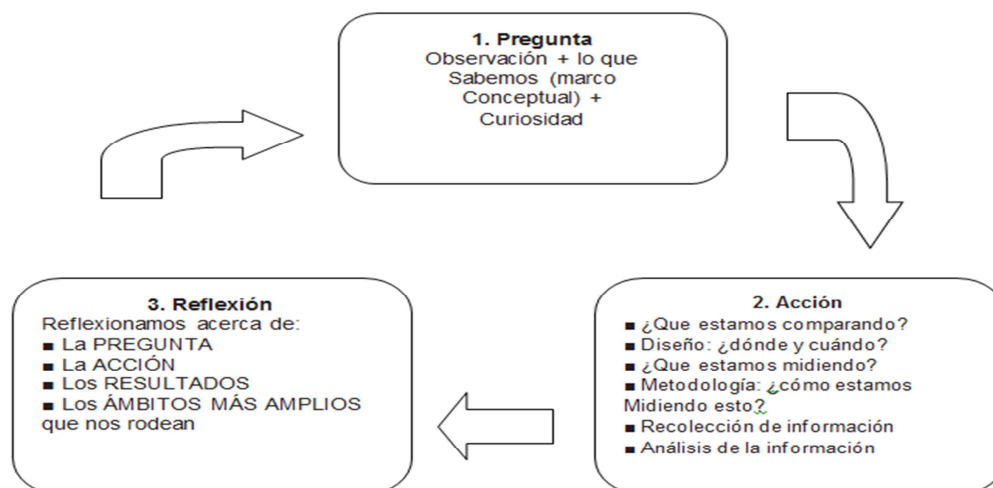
1. Pregunta
Observación + lo que Sabemos (marco Conceptual) + Curiosidad

2. Acción
■ ¿Que estamos comparando?
■ Diseño: ¿dónde y cuándo?
■ ¿Que estamos midiendo?
■ Metodología: ¿cómo estamos Midiendo esto?
■ Recolección de información
■ Análisis de la información

3. Reflexión
Reflexionamos acerca de:
■ La PREGUNTA
■ La ACCIÓN
■ Los RESULTADOS
■ Los ÁMBITOS MÁS AMPLIOS que nos rodean